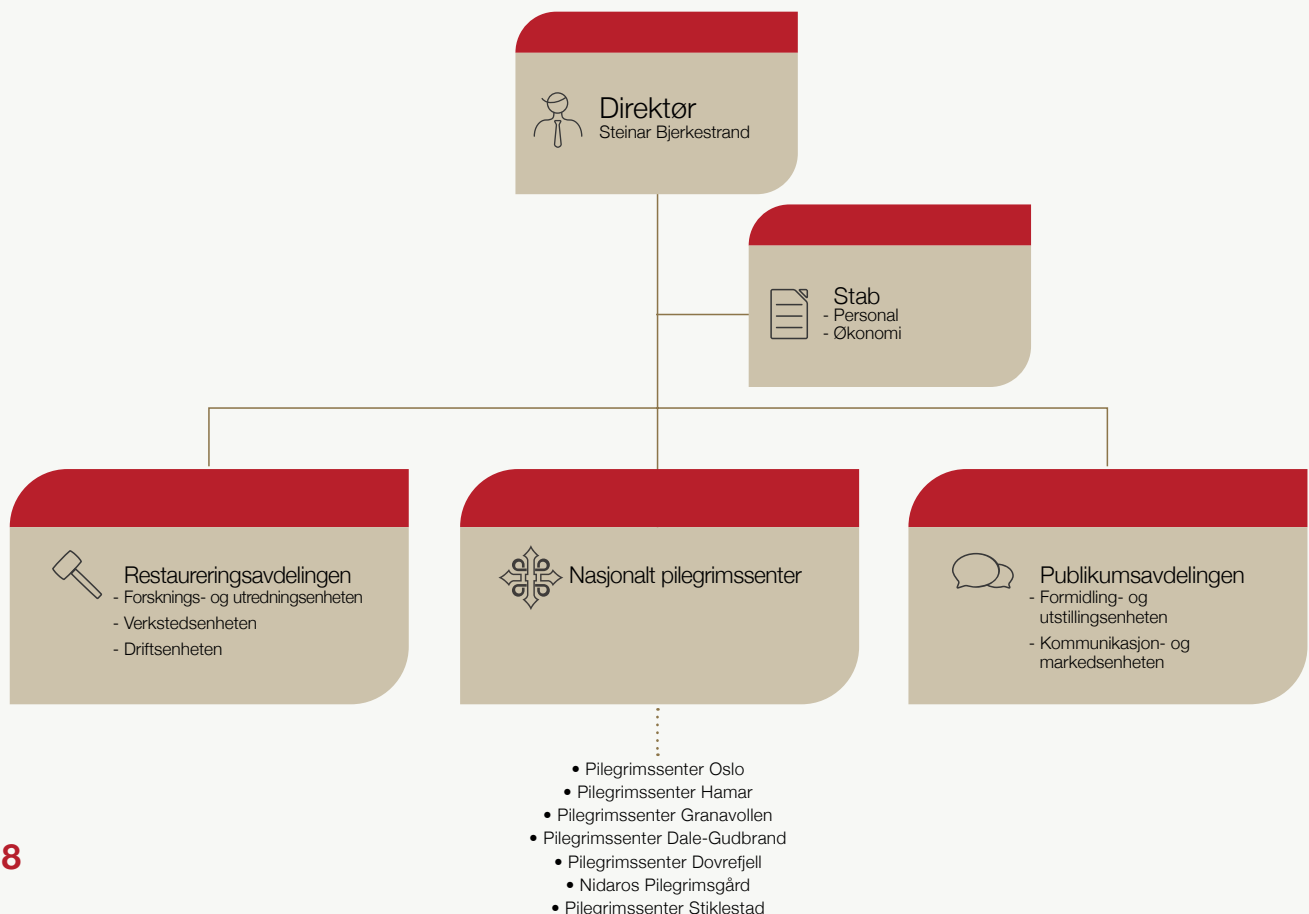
Direktør
Steinar Bjerkestrand

Stab
- Personal
- Økonomi

Restaureringsavdelingen
- Forsknings- og utredningsenheten
- Verkstedsenheten
- Driftsenheten

Nasjonalt pilegrimssenter

Publikumsavdelingen
- Formidling- og utstillingsenheten
- Kommunikasjon- og markedsenheten

• Pilegrimssenter Oslo
• Pilegrimssenter Hamar
• Pilegrimssenter Granavollen
• Pilegrimssenter Dale-Gudbrand
• Pilegrimssenter Dovrefjell
• Nidaros Pilegrimsgård
• Pilegrimssenter Stiklestad

8